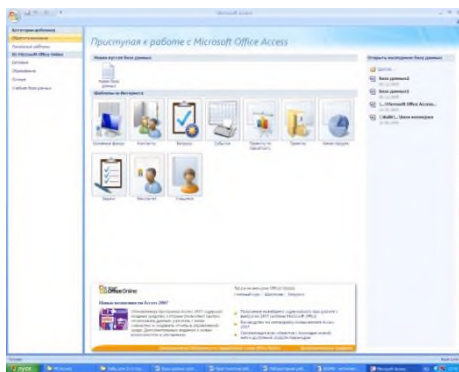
Microsoft Access

Категории шаблонов

Приступая к работе с Microsoft Office Access

Новая пустая база данных

Шаблоны из Интернета

Открыть последнюю базу данных

Office Online

Новые возможности Access 2007

пуск